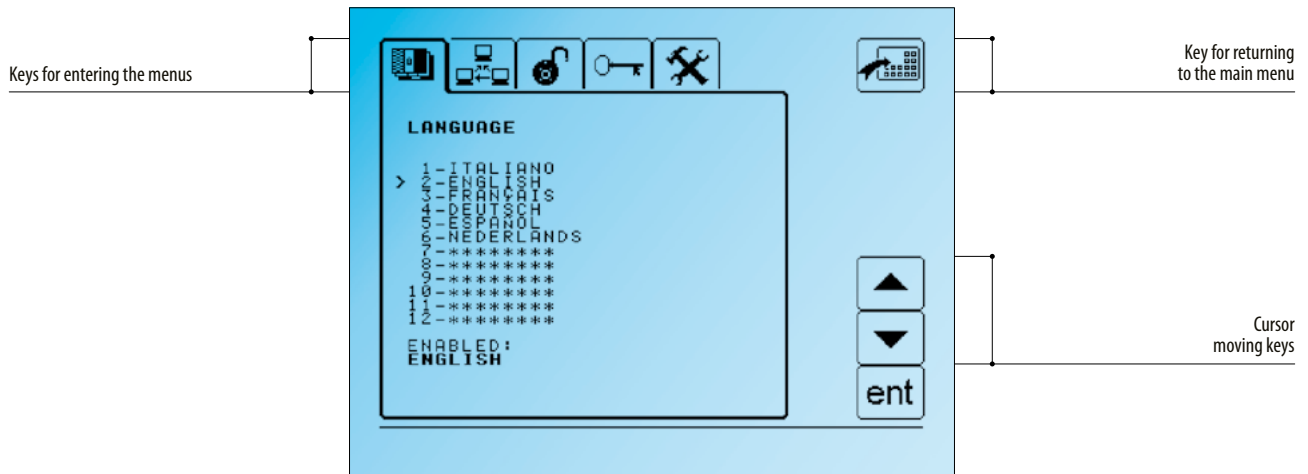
Keys for entering the menus

Key for returning to the main menu

LANGUAGE

> 1-ITALIANO
2-ENGLISH
3-FRANÇAIS
4-DEUTSCH
5-ESPAÑOL
6-NEDERLANDS
7-********
8-********
9-********
10-********
11-********
12-********

ENABLED:
ENGLISH

Cursor moving keys

ent